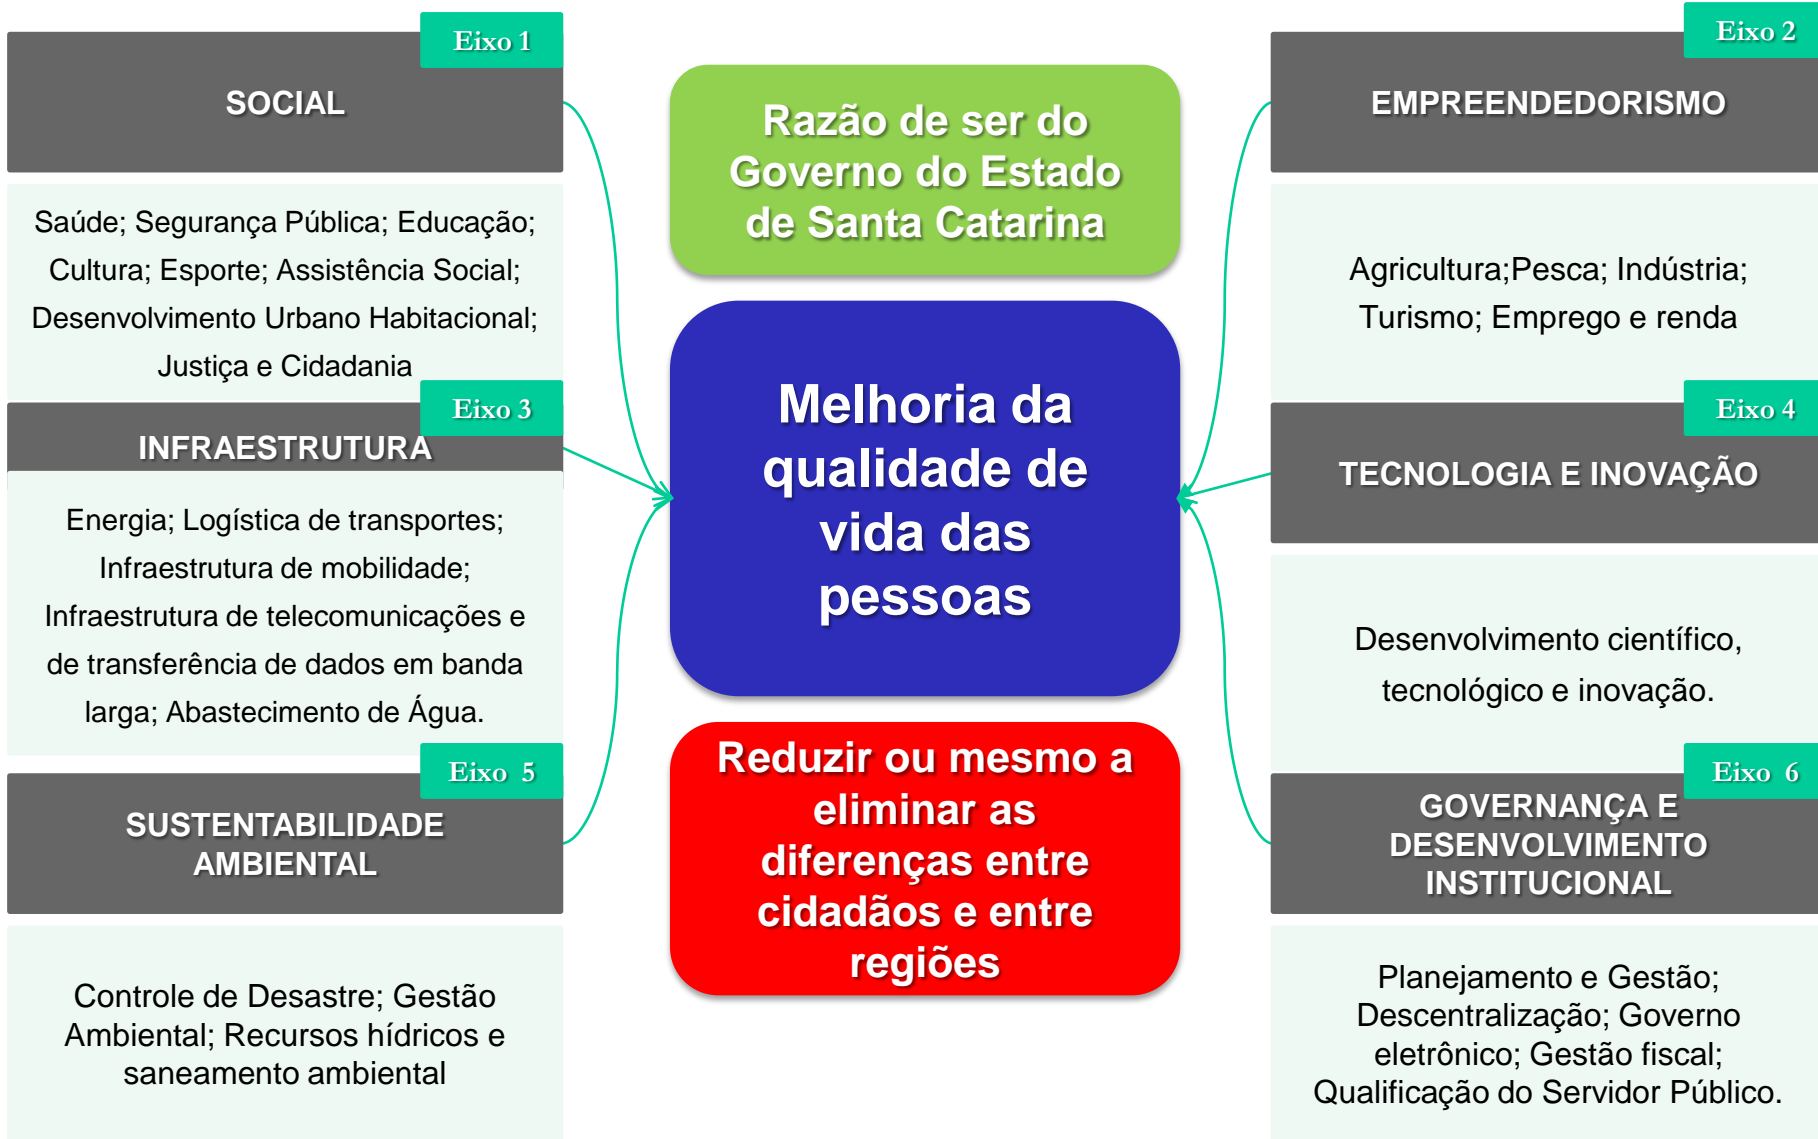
Eixo 1
SOCIAL

Saúde; Segurança Pública; Educação; Cultura; Esporte; Assistência Social; Desenvolvimento Urbano Habitacional; Justiça e Cidadania

Eixo 3
INFRAESTRUTURA

Energia; Logística de transportes; Infraestrutura de mobilidade; Infraestrutura de telecomunicações e de transferência de dados em banda larga; Abastecimento de Água.

Eixo 5
SUSTENTABILIDADE AMBIENTAL

Controle de Desastre; Gestão Ambiental; Recursos hídricos e saneamento ambiental

Razão de ser do Governo do Estado de Santa Catarina

Melhoria da qualidade de vida das pessoas

Reduzir ou mesmo a eliminar as diferenças entre cidadãos e entre regiões

Eixo 2
EMPREENDEDORISMO

Agricultura;Pesca; Indústria; Turismo; Emprego e renda

Eixo 4
TECNOLOGIA E INOVAÇÃO

Desenvolvimento científico, tecnológico e inovação.

Eixo 6
GOVERNANÇA E DESENVOLVIMENTO INSTITUCIONAL

Planejamento e Gestão; Descentralização; Governo eletrônico; Gestão fiscal; Qualificação do Servidor Público.